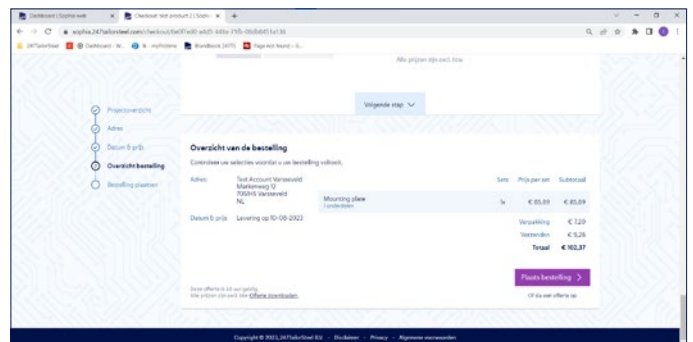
Dashboard | Sophia web
Checkout test product 2 | Sophi
sophia.247tailorsteel.com/checkout/6e0f7ed0-a6d5-446e-7315-06db8415a136
247TailorSteel  Dashboard - W...  N - myPortal  Brandbook 24775  Page not found – S...

Alle prijzen zijn excl. btw

Volgende stap

Projectoverzicht
Adres
Datum & prijs
Overzicht bestelling
Bestelling plaatsen

Overzicht van de bestelling
Controleer uw selecties voordat u uw bestelling voltooit.

Adres:
Test Account Varsseveld
Markeweg 12
7051HS Varsseveld
NL

| | Sets | Prijs per set | Subtotaal |
|---|---|---|---|
| Mounting plate<br>1 onderdelen | 1x | € 85,89 | € 85,89 |

Datum & prijs  Levering op 10-08-2023

Verpakking  € 7,29
Verzenden  € 9,26
Totaal  € 102,37

Plaats bestelling

Of sla een offerte op

Deze offerte is 30 dagen geldig.
Alle prijzen zijn excl. btw. Offerte downloaden.

Copyright © 2023, 247TailorSteel B.V. · Disclaimer · Privacy · Algemene voorwaarden